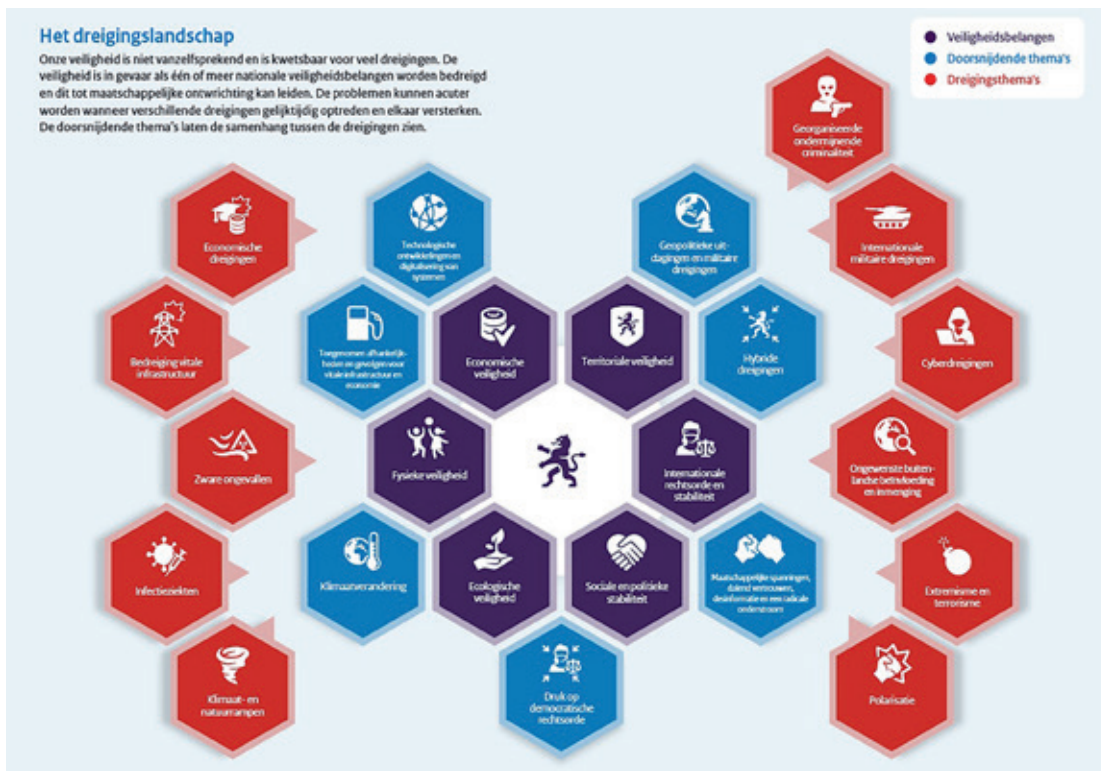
Het dreigingslandschap

Onze veiligheid is niet vanzelfsprekend en is kwetsbaar voor veel dreigingen. De veiligheid is in gevaar als één of meer nationale veiligheidsbelangen worden bedreigd en dit tot maatschappelijke ontwrichting kan leiden. De problemen kunnen acuter worden wanneer verschillende dreigingen gelijktijdig optreden en elkaar versterken. De doorsnijdende thema's laten de samenhang tussen de dreigingen zien.

Veiligheidsbelangen
Doorsnijdende thema's
Dreigingsthema's

Georganiseerde ondermijnende criminaliteit

Economische dreigingen

Technologische ontwikkelingen en digitalisering van systemen

Geopolitieke uitdagingen en militaire dreigingen

Internationale militaire dreigingen

Bedreiging vitale infrastructuur

Toegenomen afhankelijkheden en gevolgen voor vitale infrastructuur en economie

Economische veiligheid

Territoriale veiligheid

Hybride dreigingen

Cyberdreigingen

Zware ongevallen

Fysieke veiligheid

Internationale rechtsorde en stabiliteit

Ongewenste buitenlandse beïnvloeding en inmenging

Infectieziekten

Klimaatverandering

Ecologische veiligheid

Sociale en politieke stabiliteit

Maatschappelijke spanningen, dalend vertrouwen, desinformatie en een radicale onderstroom

Extremisme en terrorisme

Klimaat- en natuurrampen

Druk op democratische rechtsorde

Polarisatie